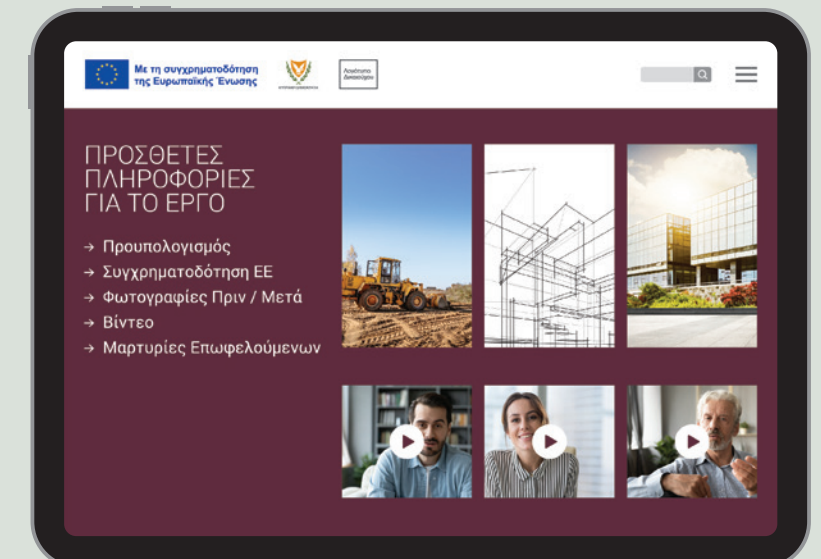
Με τη συγχρηματοδότηση της Ευρωπαϊκής Ένωσης

Λογότυπο Δικαιούχου

ΠΡΟΣΘΕΤΕΣ ΠΛΗΡΟΦΟΡΙΕΣ ΓΙΑ ΤΟ ΕΡΓΟ

→ Προυπολογισμός
→ Συγχρηματοδότηση ΕΕ
→ Φωτογραφίες Πριν / Μετά
→ Βίντεο
→ Μαρτυρίες Επωφελούμενων